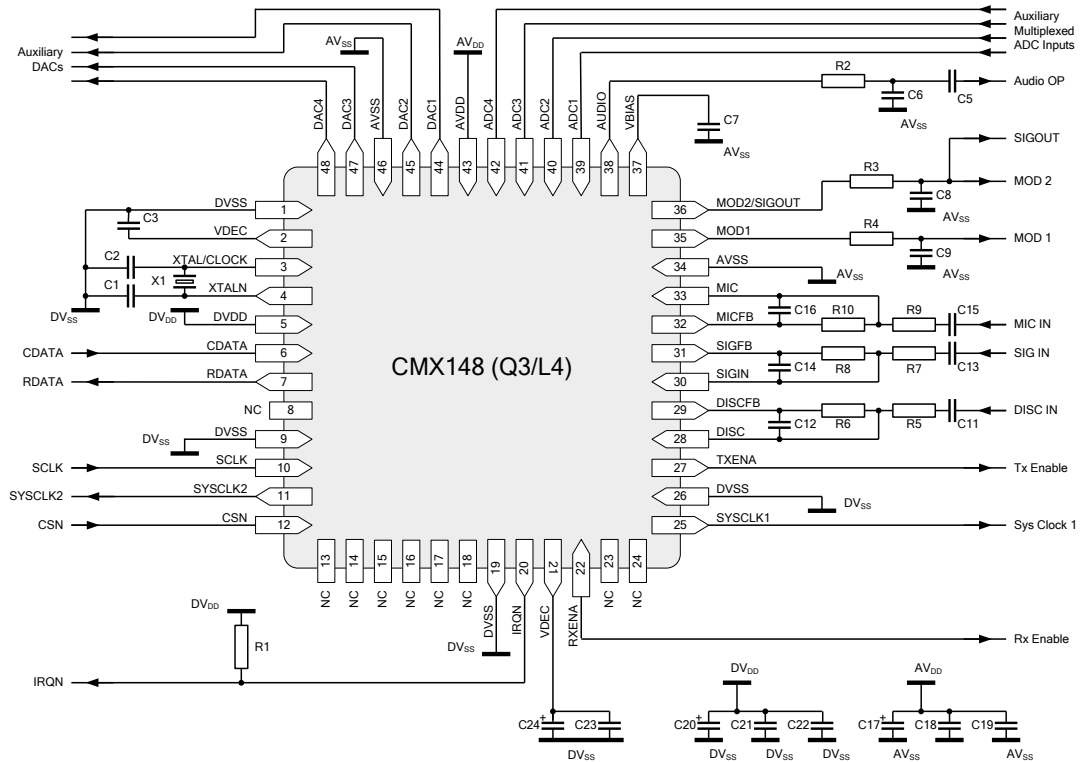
Auxiliary
DACs
$AV_{SS}$
$AV_{DD}$
Auxiliary
Multiplexed
ADC Inputs
DAC4
DAC3
AVSS
DAC2
DAC1
AVDD
ADC4
ADC3
ADC2
ADC1
AUDIO
VBIAS
48
47
46
45
44
43
42
41
40
39
38
37
R2
C6
C5
Audio OP
$AV_{SS}$
C7
$AV_{SS}$
SIGOUT
R3
MOD 2
C8
$AV_{SS}$
C3
DVSS
1
36
MOD2/SIGOUT
VDEC
2
35
MOD1
R4
MOD 1
C9
$AV_{SS}$
C2
XTAL/CLOCK
3
34
AVSS
$AV_{SS}$
X1
C1
XTALN
4
33
MIC
$DV_{SS}$
$DV_{DD}$
DVDD
5
32
MICFB
C16
R10
R9
C15
MIC IN
CDATA
CDATA
6
31
SIGFB
SIG IN
C14
R8
R7
C13
CMX148 (Q3/L4)
RDATA
RDATA
7
30
SIGIN
NC
8
29
DISCFB
DISC IN
C12
R6
R5
C11
$DV_{SS}$
DVSS
9
28
DISC
SCLK
SCLK
10
27
TXENA
Tx Enable
SYSCLK2
SYSCLK2
11
26
DVSS
$DV_{SS}$
CSN
CSN
12
25
SYSCLK1
Sys Clock 1
13
14
15
16
17
18
19
20
21
22
23
24
NC
NC
NC
NC
NC
NC
DVSS
IRQN
VDEC
RXENA
NC
NC
$DV_{DD}$
R1
$DV_{SS}$
Rx Enable
IRQN
$DV_{DD}$
$AV_{DD}$
C24
C23
C20
C21
C22
C17
C18
C19
$DV_{SS}$
$DV_{SS}$
$DV_{SS}$
$DV_{SS}$
$AV_{SS}$
$AV_{SS}$